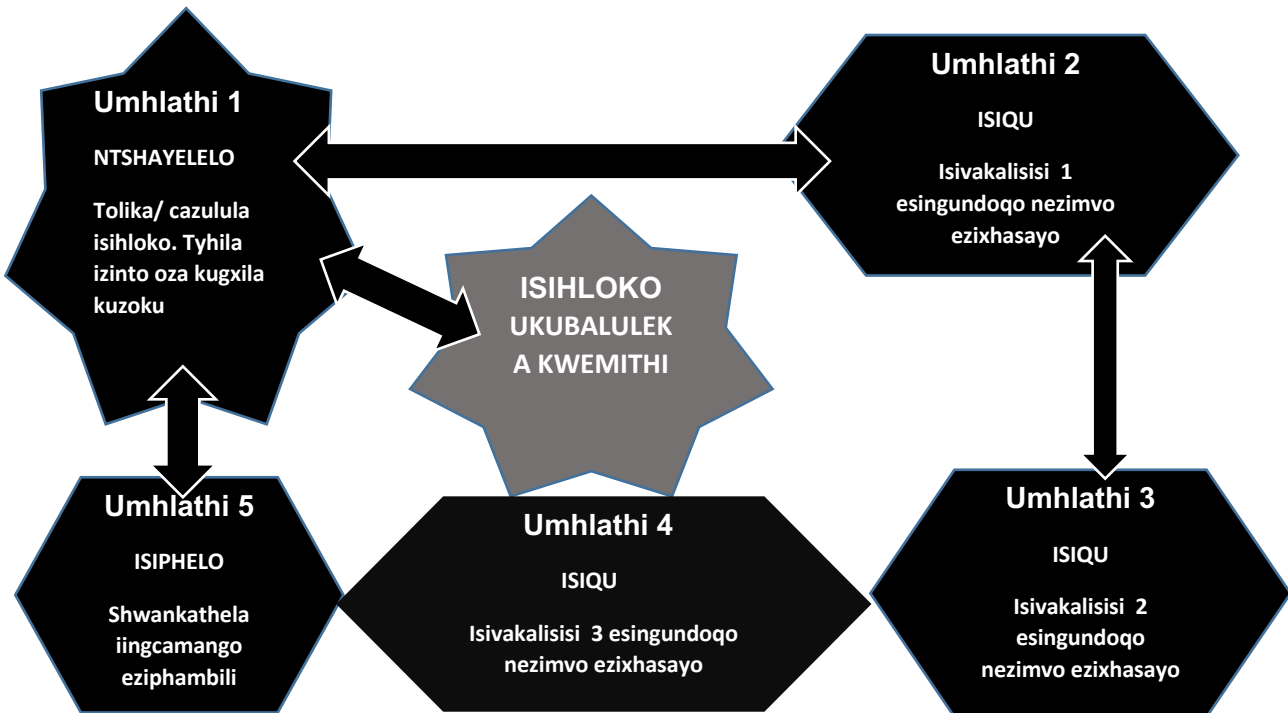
Umhlathi 1

NTSHAYELELO

Tolika/ cazulula isihloko. Tyhila izinto oza kugxila kuzoku

Umhlathi 2

ISIQU

Isivakalisisi 1 esingundoqo nezimvo ezixhasayo

ISIHLOKO UKUBALULEKA KWEMITHI

Umhlathi 5

ISIPHELO

Shwankathela iingcamango eziphambili

Umhlathi 4

ISIQU

Isivakalisisi 3 esingundoqo nezimvo ezixhasayo

Umhlathi 3

ISIQU

Isivakalisisi 2 esingundoqo nezimvo ezixhasayo